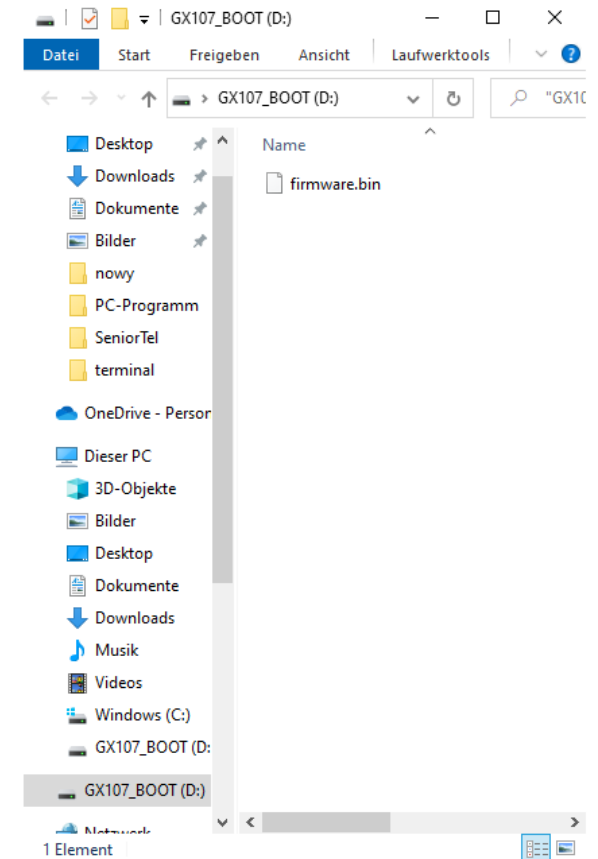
GX107_BOOT (D:)

Datei
Start
Freigeben
Ansicht
Laufwerktools

GX107_BOOT (D:)

"GX10

Desktop
Downloads
Dokumente
Bilder
nowy
PC-Programm
SeniorTel
terminal
OneDrive - Persor
Dieser PC
3D-Objekte
Bilder
Desktop
Dokumente
Downloads
Musik
Videos
Windows (C:)
GX107_BOOT (D:
GX107_BOOT (D:)
Netzwerk

Name
firmware.bin

1 Element